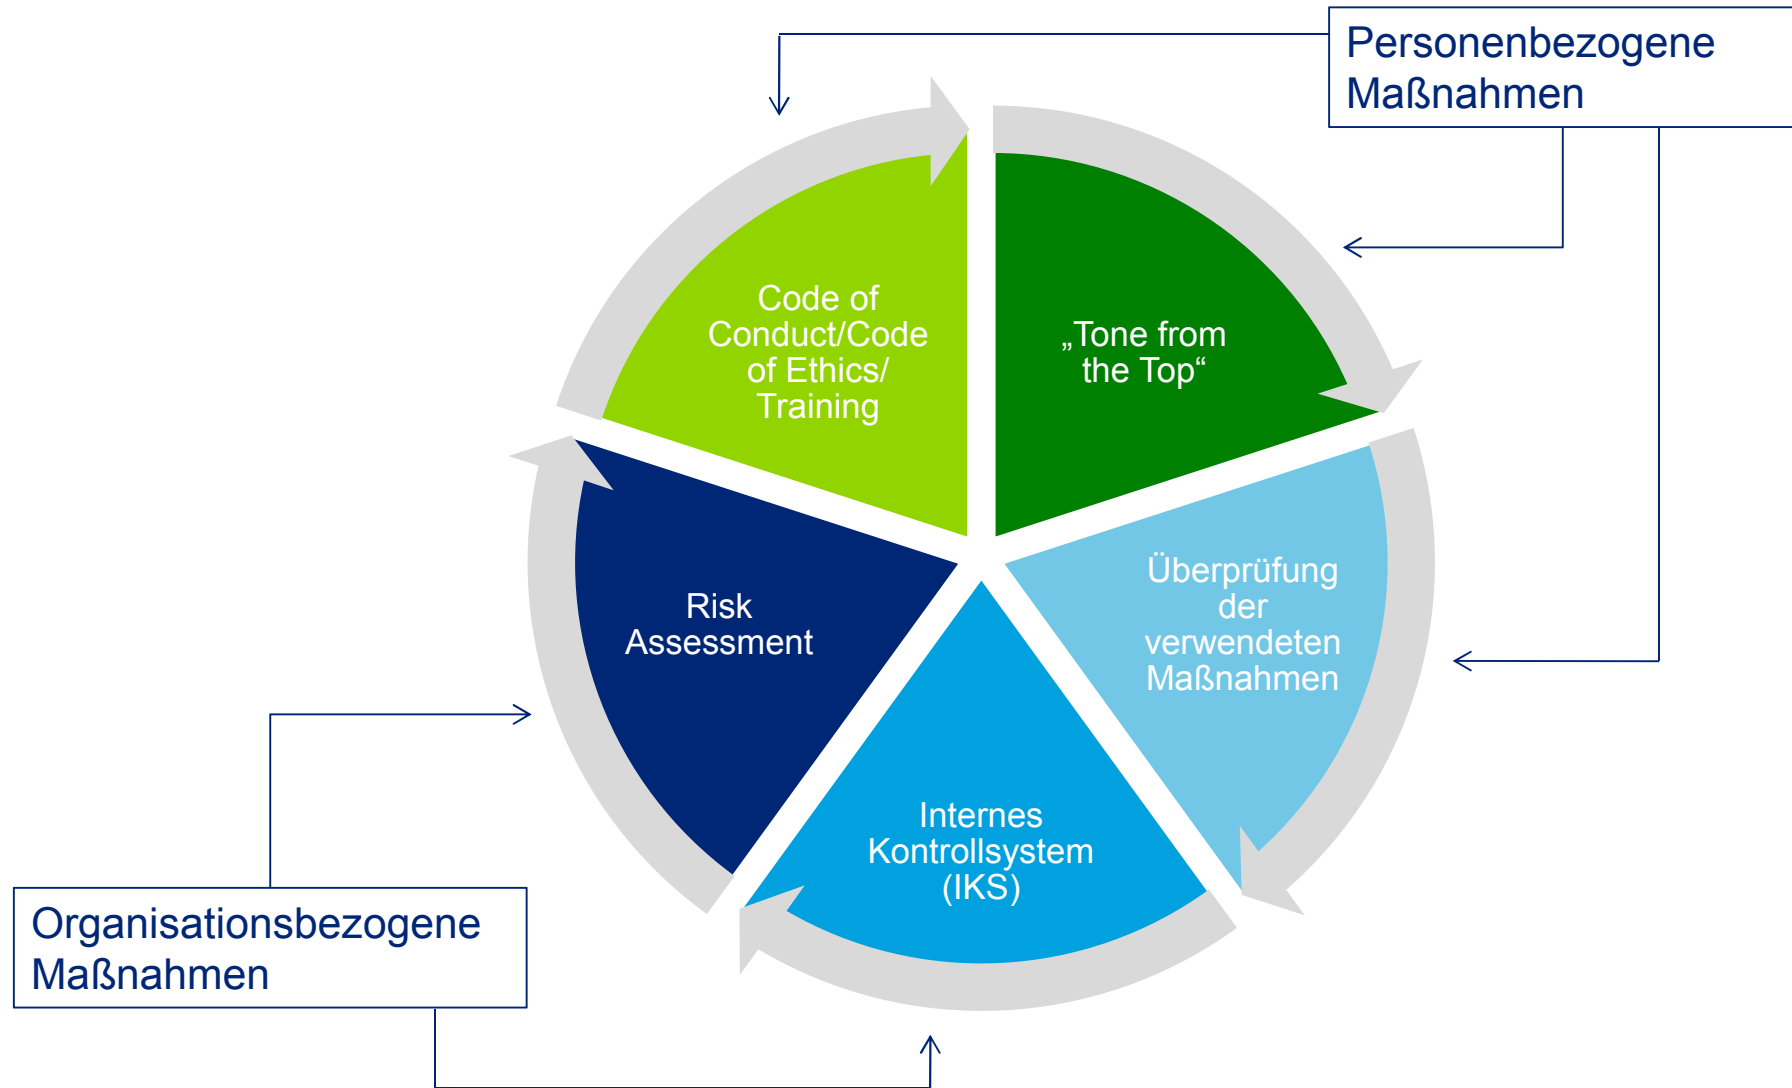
Personenbezogene Maßnahmen

Code of Conduct/Code of Ethics/ Training

„Tone from the Top“

Überprüfung der verwendeten Maßnahmen

Internes Kontrollsystem (IKS)

Risk Assessment

Organisationsbezogene Maßnahmen